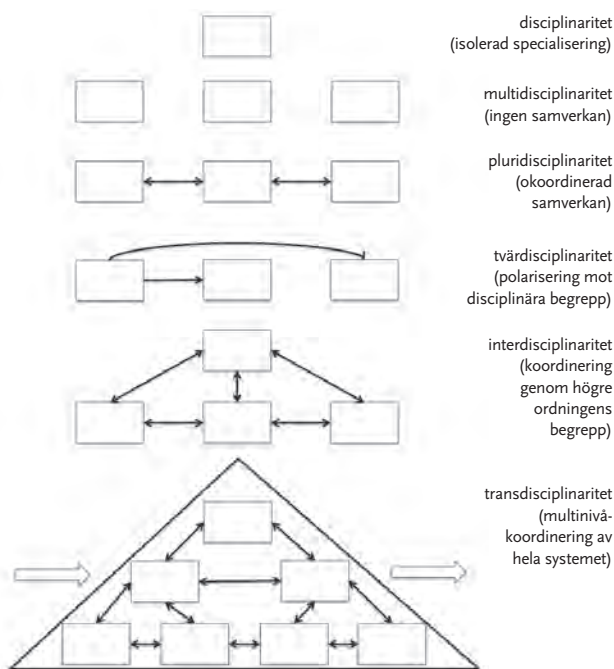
disciplinaritet (isolerad specialisering)

multidisciplinaritet (ingen samverkan)

pluridisciplinaritet (okoordinerad samverkan)

tvärdisciplinaritet (polarisering mot disciplinära begrepp)

interdisciplinaritet (koordinering genom högre ordningens begrepp)

transdisciplinaritet (multinivåkoordinering av hela systemet)